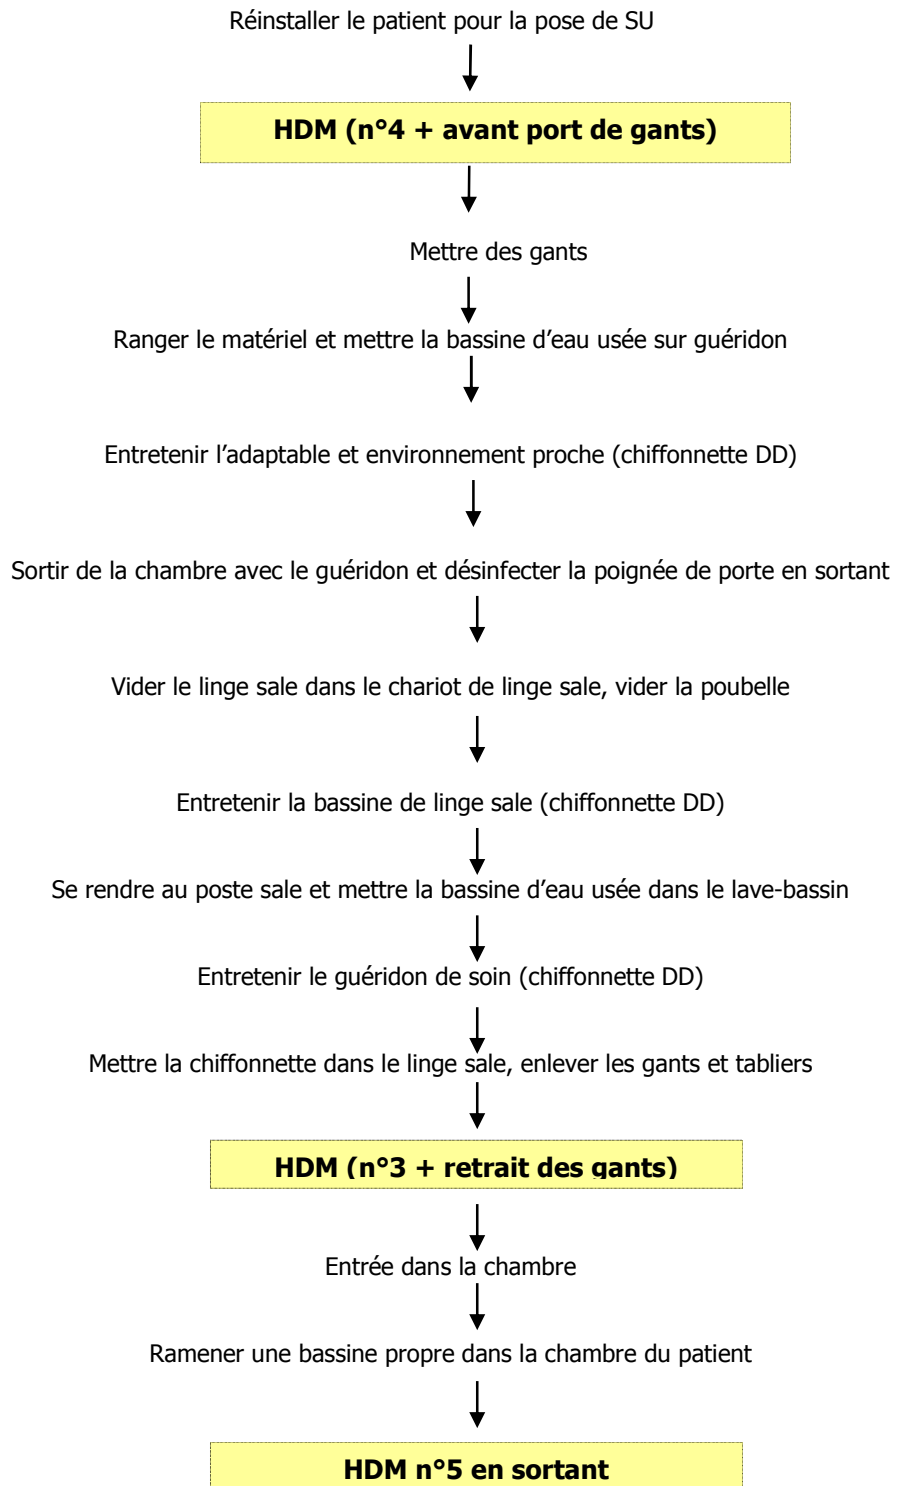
Réinstaller le patient pour la pose de SU

**HDM (n°4 + avant port de gants)**

Mettre des gants

Ranger le matériel et mettre la bassine d’eau usée sur guéridon

Entretenir l’adaptable et environnement proche (chiffonnette DD)

Sortir de la chambre avec le guéridon et désinfecter la poignée de porte en sortant

Vider le linge sale dans le chariot de linge sale, vider la poubelle

Entretenir la bassine de linge sale (chiffonnette DD)

Se rendre au poste sale et mettre la bassine d’eau usée dans le lave-bassin

Entretenir le guéridon de soin (chiffonnette DD)

Mettre la chiffonnette dans le linge sale, enlever les gants et tabliers

**HDM (n°3 + retrait des gants)**

Entrée dans la chambre

Ramener une bassine propre dans la chambre du patient

**HDM n°5 en sortant**